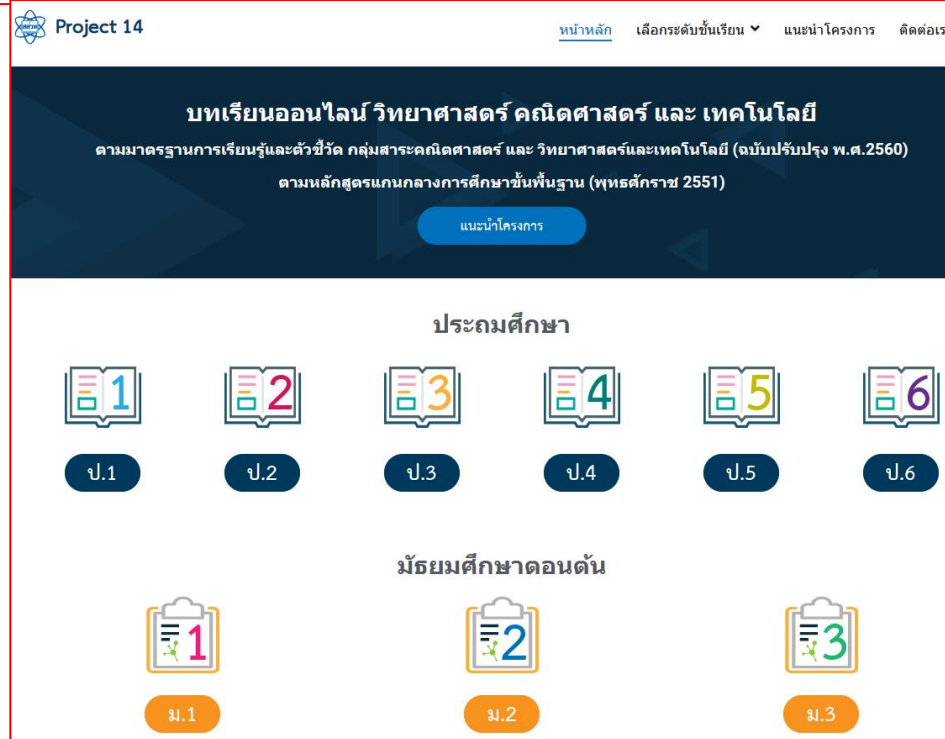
Project 14

หน้าหลัก เลือกระดับชั้นเรียน แนะนำโครงการ ติดต่อเร

บทเรียนออนไลน์ วิทยาศาสตร์ คณิตศาสตร์ และ เทคโนโลยี

ตามมาตรฐานการเรียนรู้และตัวชี้วัด กลุ่มสาระคณิตศาสตร์ และ วิทยาศาสตร์และเทคโนโลยี (ฉบับปรับปรุง พ.ศ.2560)

ตามหลักสูตรแกนกลางการศึกษาขั้นพื้นฐาน (พุทธศักราช 2551)

แนะนำโครงการ

ประถมศึกษา

1 2 3 4 5 6

ป.1 ป.2 ป.3 ป.4 ป.5 ป.6

มัธยมศึกษาตอนต้น

1 2 3

ม.1 ม.2 ม.3